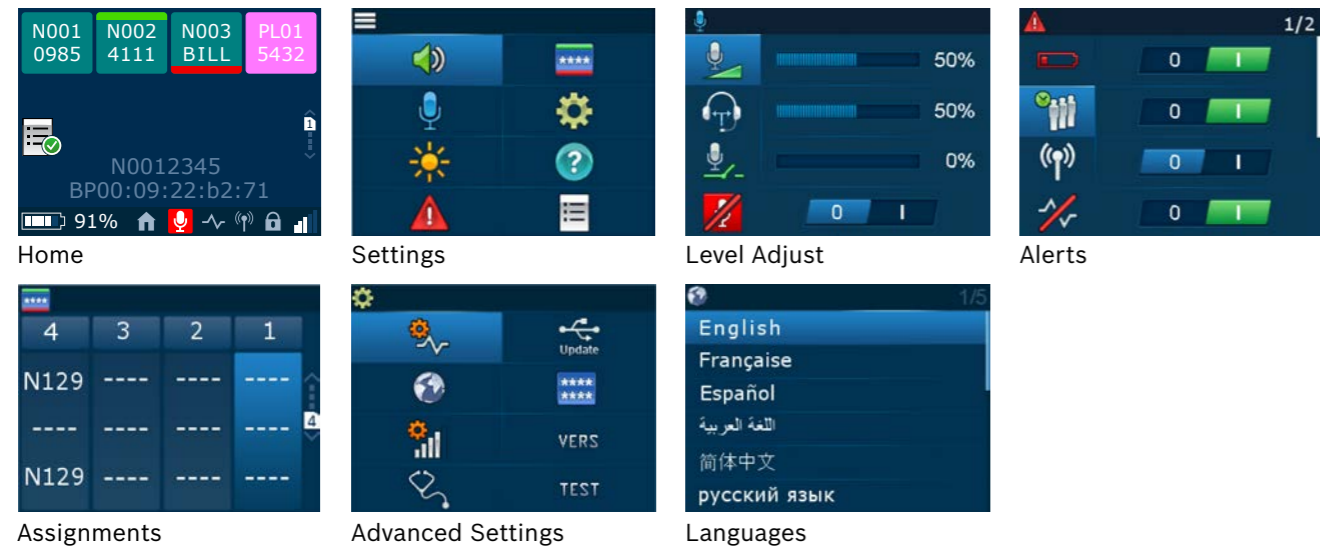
N001
0985

N002
4111

N003
BILL

PL01
5432

1

N0012345
BP00:09:22:b2:71

91%

Home

****

Settings

50%

50%

0%

0 I

Level Adjust

1/2

0 I

0 I

0 I

0 I

Alerts

****

| 4 | 3 | 2 | 1 |
|---|---|---|---|
| N129 | ---- | ---- | ---- |
| ---- | ---- | ---- | ---- |
| N129 | ---- | ---- | ---- |

4

Assignments

Update

****
****

VERS

TEST

Advanced Settings

1/5

English
Française
Español
اللغة العربية
简体中文
русский язык

Languages